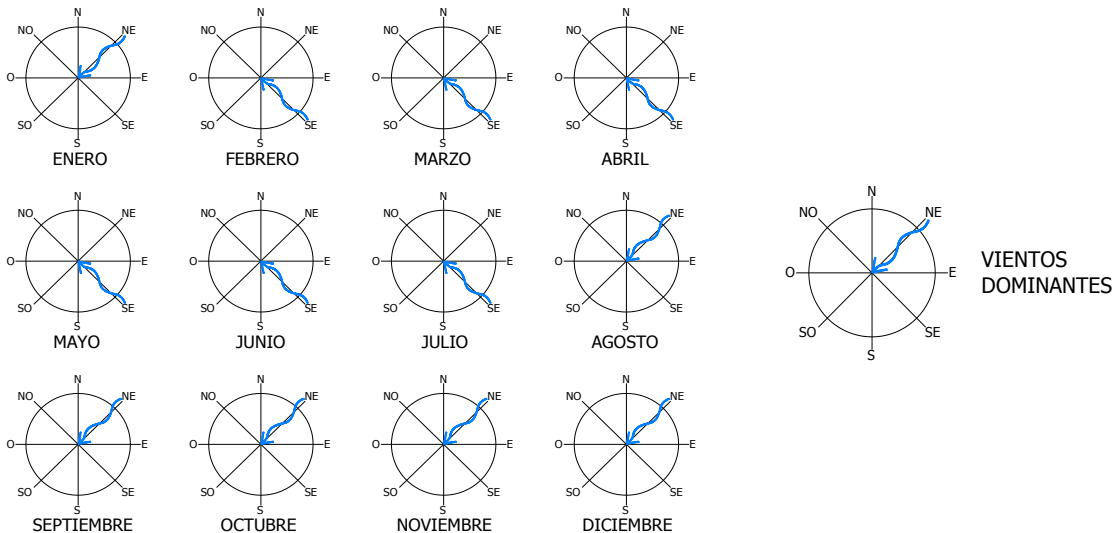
N
NO
NE
O
E
SO
SE
S
ENERO

N
NO
NE
O
E
SO
SE
S
FEBRERO

N
NO
NE
O
E
SO
SE
S
MARZO

N
NO
NE
O
E
SO
SE
S
ABRIL

N
NO
NE
O
E
SO
SE
S
MAYO

N
NO
NE
O
E
SO
SE
S
JUNIO

N
NO
NE
O
E
SO
SE
S
JULIO

N
NO
NE
O
E
SO
SE
S
AGOSTO

N
NO
NE
O
E
SO
SE
S
VIENTOS DOMINANTES

N
NO
NE
O
E
SO
SE
S
SEPTIEMBRE

N
NO
NE
O
E
SO
SE
S
OCTUBRE

N
NO
NE
O
E
SO
SE
S
NOVIEMBRE

N
NO
NE
O
E
SO
SE
S
DICIEMBRE